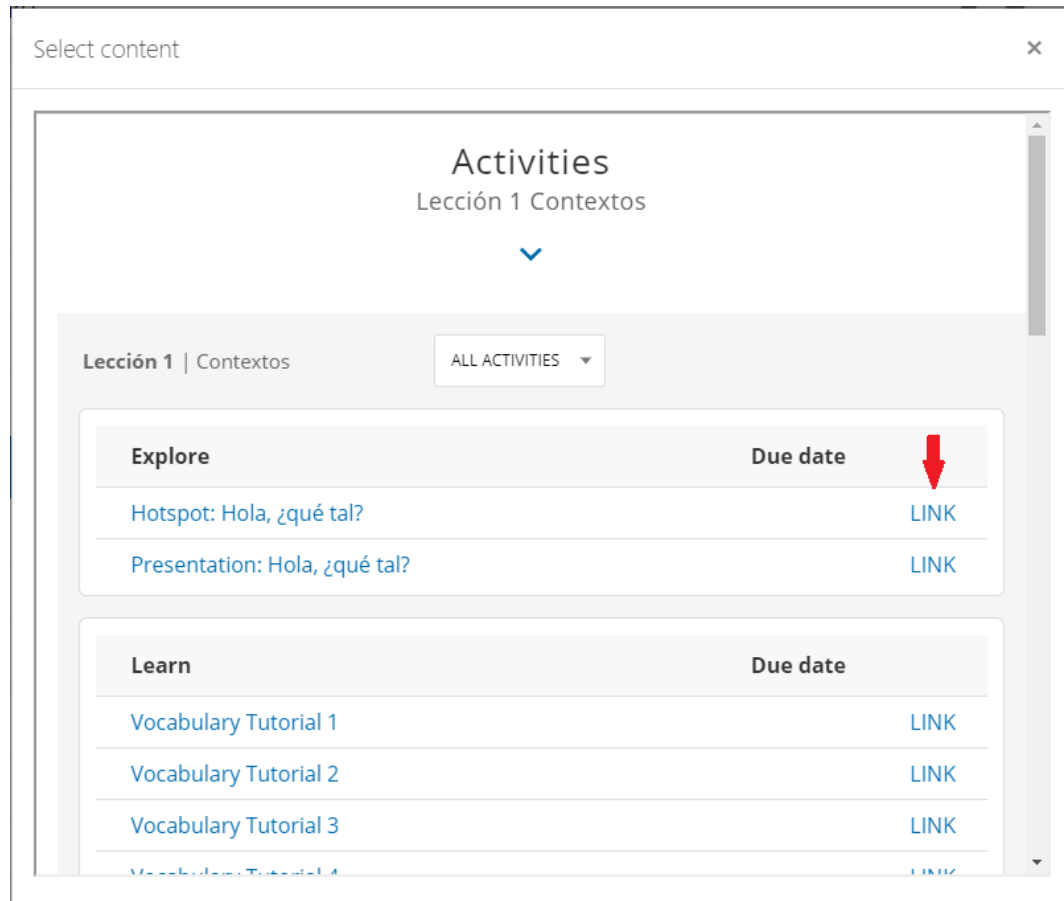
Select content ×

Activities
Lección 1 Contextos

Lección 1 | Contextos

ALL ACTIVITIES

| Explore | Due date |
|---|---|
| Hotspot: Hola, ¿qué tal? | LINK |
| Presentation: Hola, ¿qué tal? | LINK |

| Learn | Due date |
|---|---|
| Vocabulary Tutorial 1 | LINK |
| Vocabulary Tutorial 2 | LINK |
| Vocabulary Tutorial 3 | LINK |
| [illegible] | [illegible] |